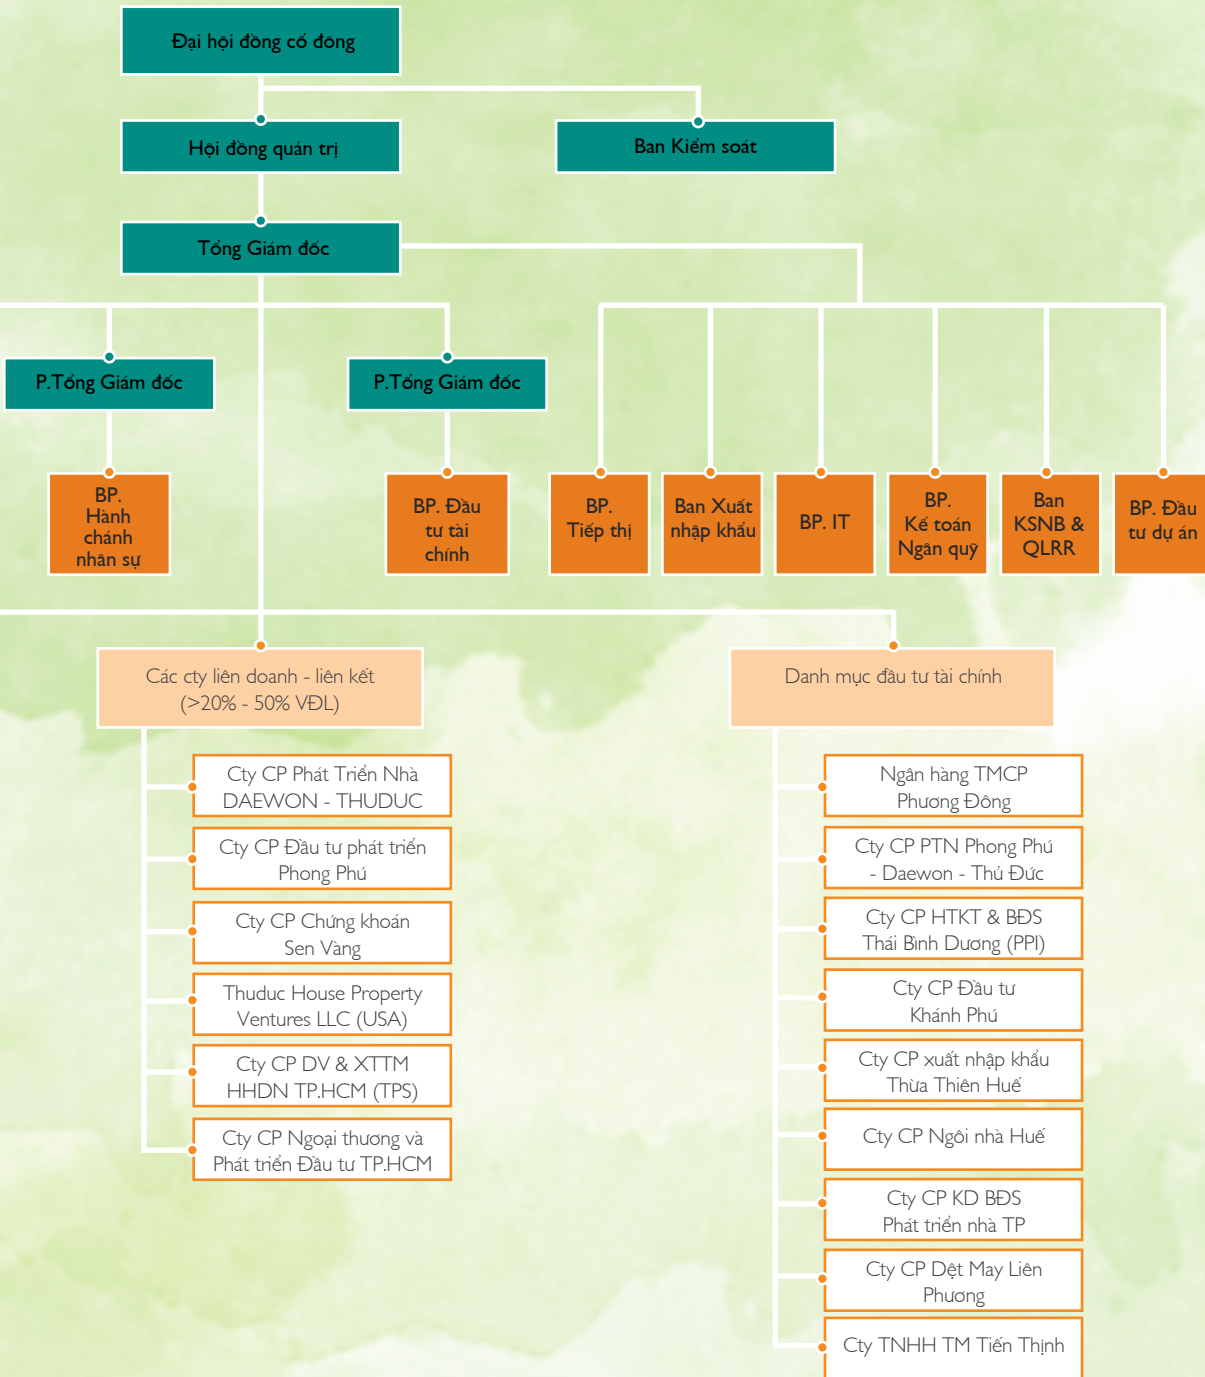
Đại hội đồng cổ đông

Hội đồng quản trị

Ban Kiểm soát

Tổng Giám đốc

P.Tổng Giám đốc

P.Tổng Giám đốc

BP. Hành chánh nhân sự

BP. Đầu tư tài chính

BP. Tiếp thị

Ban Xuất nhập khẩu

BP. IT

BP. Kế toán Ngân quỹ

Ban KSNB & QLRR

BP. Đầu tư dự án

Các cty liên doanh - liên kết (>20% - 50% VĐL)

Cty CP Phát Triển Nhà DAEWON - THUDUC

Cty CP Đầu tư phát triển Phong Phú

Cty CP Chứng khoán Sen Vàng

Thuduc House Property Ventures LLC (USA)

Cty CP DV & XTTM HHDN TP.HCM (TPS)

Cty CP Ngoại thương và Phát triển Đầu tư TP.HCM

Danh mục đầu tư tài chính

Ngân hàng TMCP Phương Đông

Cty CP PTN Phong Phú - Daewon - Thủ Đức

Cty CP HTKT & BĐS Thái Bình Dương (PPI)

Cty CP Đầu tư Khánh Phú

Cty CP xuất nhập khẩu Thừa Thiên Huế

Cty CP Ngôi nhà Huế

Cty CP KD BĐS Phát triển nhà TP

Cty CP Dệt May Liên Phương

Cty TNHH TM Tiến Thịnh